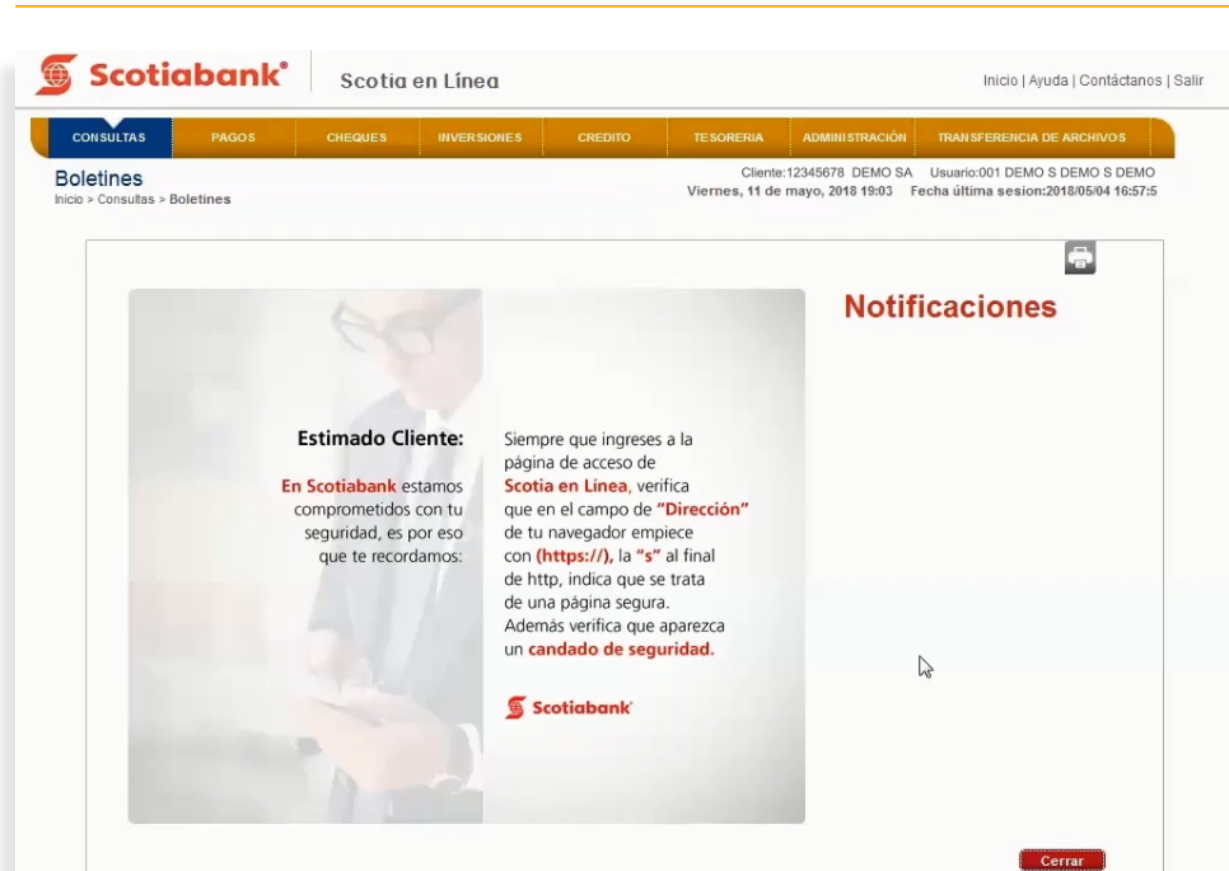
Scotiabank® Scotia en Línea

Inicio | Ayuda | Contáctanos | Salir

CONSULTAS PAGOS CHEQUES INVERSIONES CREDITO TESORERIA ADMINISTRACIÓN TRANSFERENCIA DE ARCHIVOS

Boletines
Inicio > Consultas > Boletines

Cliente:12345678 DEMO SA Usuario:001 DEMO S DEMO S DEMO
Viernes, 11 de mayo, 2018 19:03 Fecha última sesion:2018/05/04 16:57:5

Notificaciones

Estimado Cliente:

En Scotiabank estamos comprometidos con tu seguridad, es por eso que te recordamos:

Siempre que ingreses a la página de acceso de Scotia en Línea, verifica que en el campo de "Dirección" de tu navegador empiece con (https://), la "s" al final de http, indica que se trata de una página segura. Además verifica que aparezca un candado de seguridad.

Scotiabank

Cerrar